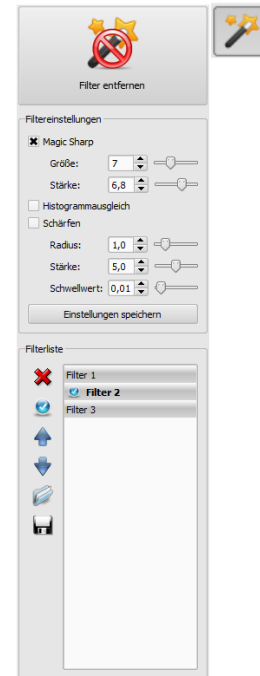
Filter entfernen

Filtereinstellungen

Magic Sharp

Größe: 7

Stärke: 6,8

Histogrammausgleich

Schärfen

Radius: 1,0

Stärke: 5,0

Schwellwert: 0,01

Einstellungen speichern

Filterliste

Filter 1

Filter 2

Filter 3